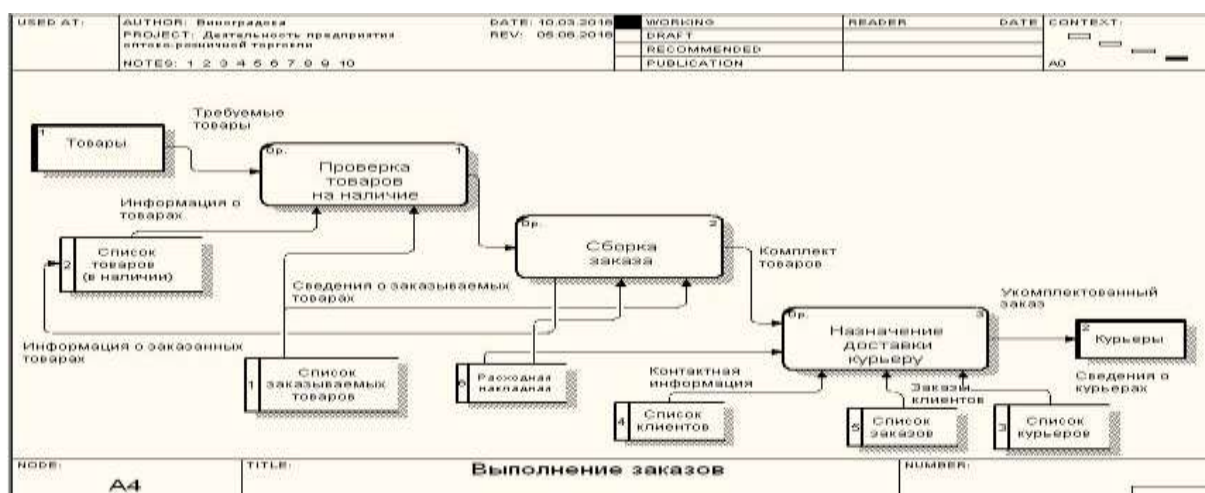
USED AT: | AUTHOR: Виноградова
PROJECT: Деятельность предприятия оптово-розничной торговли
NOTES: 1 2 3 4 5 6 7 8 9 10 | DATE: 10.03.2018
REV: 06.06.2018 | WORKING
DRAFT
RECOMMENDED
PUBLICATION | READER | DATE | CONTEXT:
A0

1 Товары

Требуемые товары

0р. 1 Проверка товаров на наличие

Информация о товарах

2 Список товаров (в наличии)

0р. 2 Сборка заказа

Комплект товаров

Сведения о заказываемых товарах

Укомплектованный заказ

0р. 3 Назначение доставки курьеру

2 Курьеры

Информация о заказанных товарах

1 Список заказываемых товаров

6 Расходная накладная

Контактная информация

Заказы клиентов

Сведения о курьерах

4 Список клиентов

5 Список заказов

3 Список курьеров

NODE: A4 | TITLE: Выполнение заказов | NUMBER: